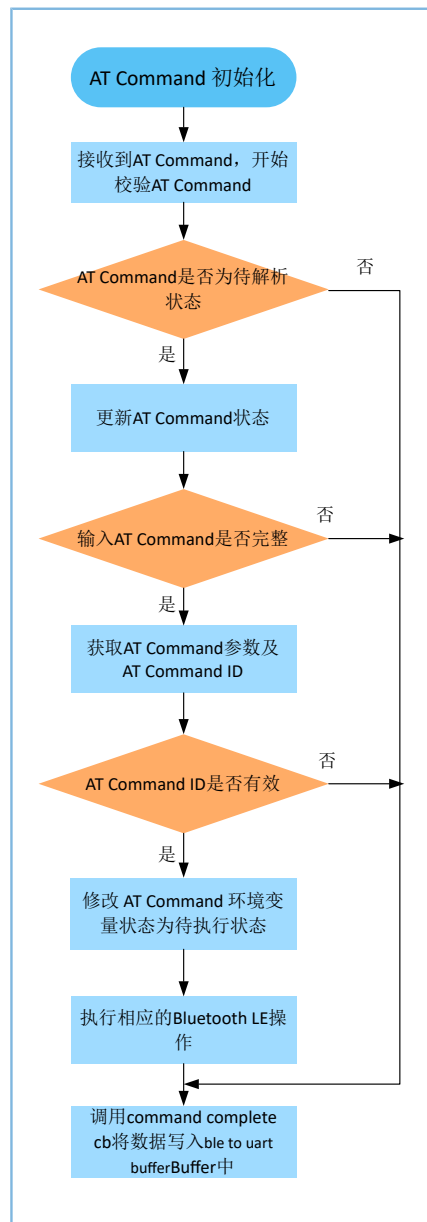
AT Command 初始化

接收到AT Command，开始校验AT Command

AT Command是否为待解析状态

否

是

更新AT Command状态

输入AT Command是否完整

否

是

获取AT Command参数及AT Command ID

AT Command ID是否有效

否

是

修改 AT Command 环境变量状态为待执行状态

执行相应的Bluetooth LE操作

调用command complete cb将数据写入ble to uart bufferBuffer中